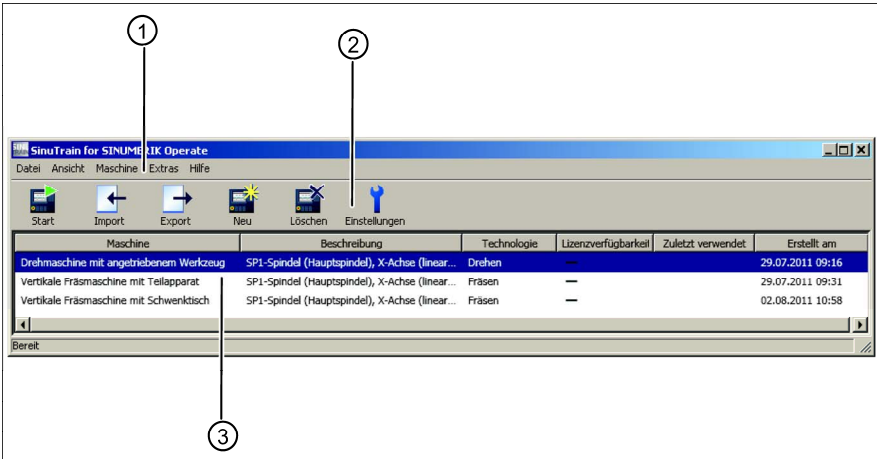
1

2

SinuTrain for SINUMERIK Operate

Datei Ansicht Maschine Extras Hilfe

Start Import Export Neu Löschen Einstellungen

| Maschine | Beschreibung | Technologie | Lizenzverfügbarkeit | Zuletzt verwendet | Erstellt am |
|---|---|---|---|---|---|
| Drehmaschine mit angetriebenem Werkzeug | SP1-Spindel (Hauptspindel), X-Achse (linear... | Drehen | — | | 29.07.2011 09:16 |
| Vertikale Fräsmaschine mit Teilapparat | SP1-Spindel (Hauptspindel), X-Achse (linear... | Fräsen | — | | 29.07.2011 09:31 |
| Vertikale Fräsmaschine mit Schwenktisch | SP1-Spindel (Hauptspindel), X-Achse (linear... | Fräsen | — | | 02.08.2011 10:58 |

Bereit

3